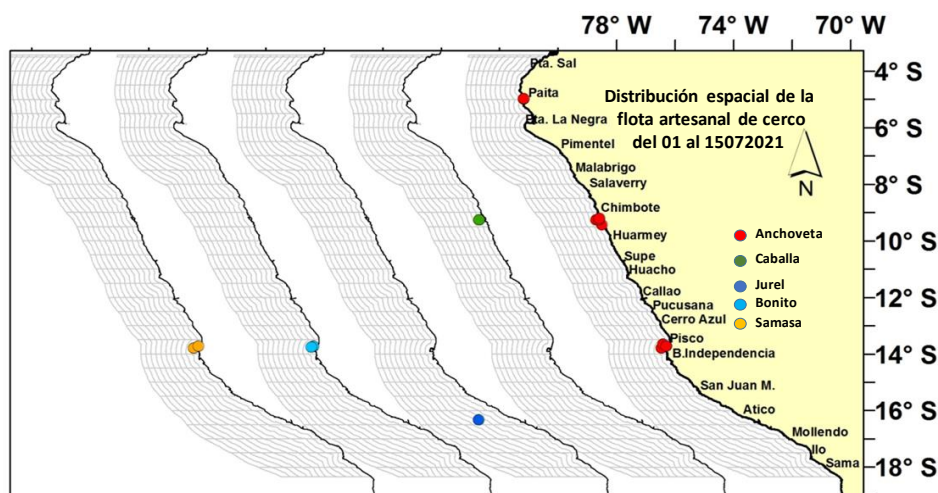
78° W 74° W 70° W

4° S
6° S
8° S
10° S
12° S
14° S
16° S
18° S

Pta. Sal
Paita
Pta. La Negra
Pimentel
Malabrigo
Salaverry
Chimbote
Huarmey
Supe
Huacho
Callao
Pucusana
Cerro Azul
Pisco
B.Independencia
San Juan M.
Atico
Mollendo
Ilo
Sama

Distribución espacial de la flota artesanal de cerco del 01 al 15072021

N

Anchoveta
Caballa
Jurel
Bonito
Samasa